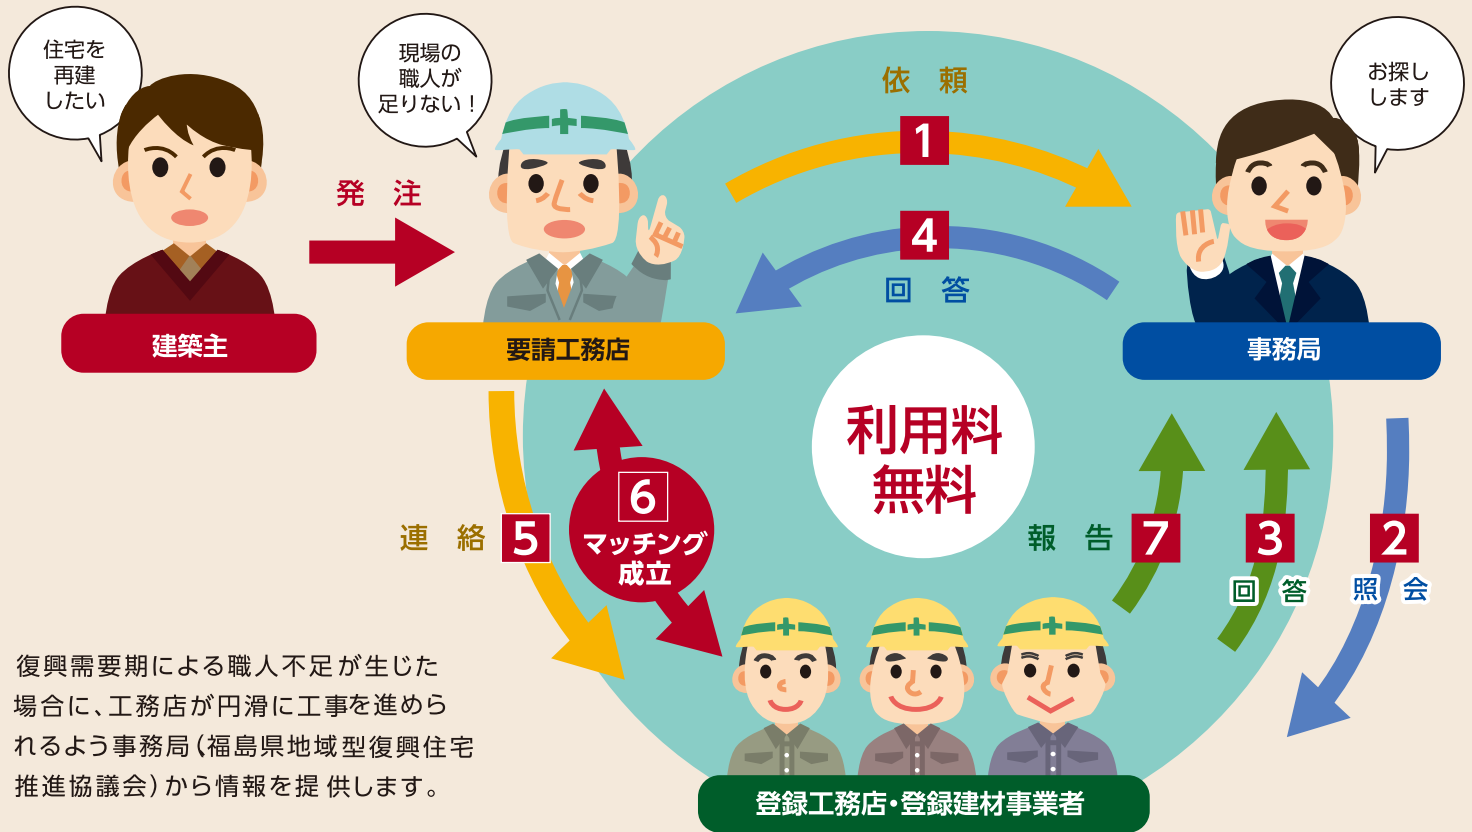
住宅を再建したい

現場の職人が足りない！

依 頼

1

4

回 答

お探しします

発 注

建築主

要請工務店

事務局

利用料無料

連 絡 5

6 マッチング成立

報 告 7

3 回 答

2 照 会

復興需要期による職人不足が生じた場合に、工務店が円滑に工事を進められるよう事務局（福島県地域型復興住宅推進協議会）から情報を提供します。

登録工務店・登録建材事業者